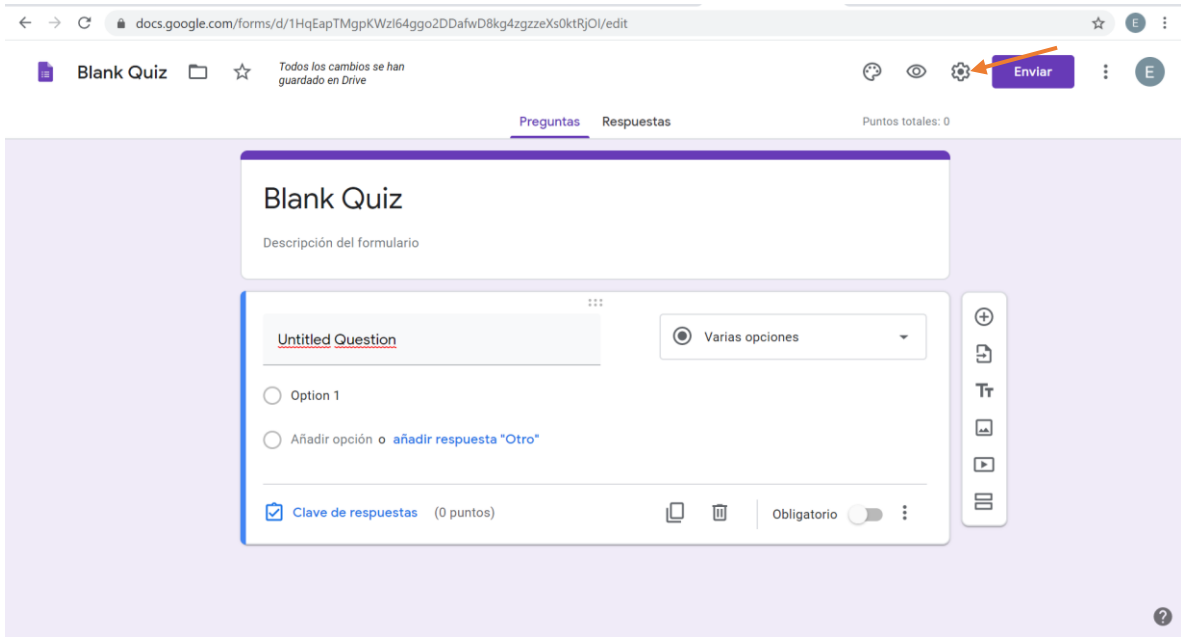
docs.google.com/forms/d/1HqEapTMgpKWzl64ggo2DDafwD8kg4zgzzeXs0ktRjOI/edit

Blank Quiz

Todos los cambios se han guardado en Drive

Enviar

E

Preguntas Respuestas

Puntos totales: 0

Blank Quiz

Descripción del formulario

Untitled Question

Varias opciones

Option 1

Añadir opción o añadir respuesta "Otro"

Clave de respuestas (0 puntos)

Obligatorio

Tт

?